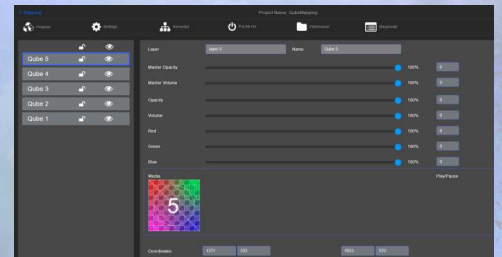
< Mapping

Project Name: QubeMapping

Projects

Settings

Hierarchy

Project

Filebrowser

Snapshots

Qube 5

Qube 4

Qube 3

Qube 2

Qube 1

Layer

Item 5

Name

Qube 5

Master Opacity

100%

0

Master Volume

100%

0

Opacity

100%

0

Volume

100%

0

Red

100%

0

Green

100%

0

Blue

100%

0

Media

Play/Pause

5

Coordinates

1371

532

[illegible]

570